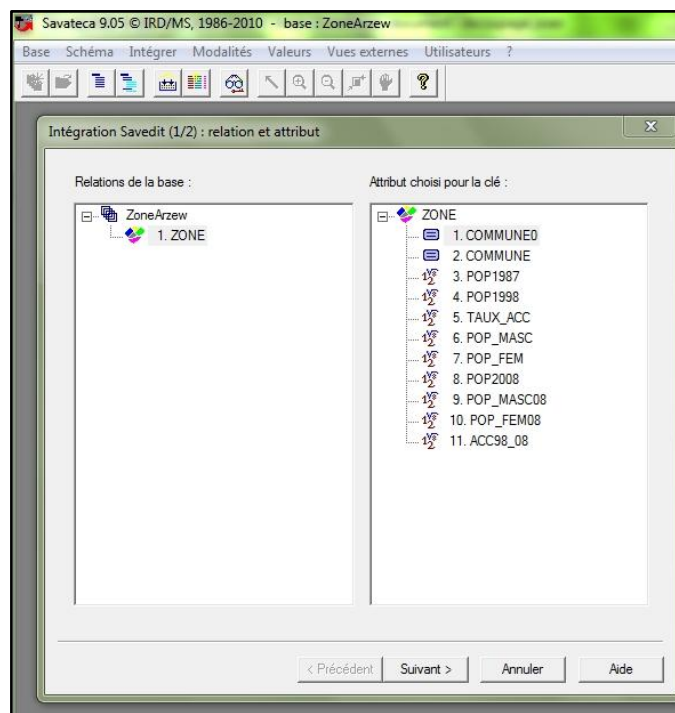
Savateca 9.05 © IRD/MS, 1986-2010 - base : ZoneArzew

Base Schéma Intégrer Modalités Valeurs Vues externes Utilisateurs ?

Intégration Savedit (1/2) : relation et attribut

Relations de la base :

ZoneArzew
1. ZONE

Attribut choisi pour la clé :

ZONE
1. COMMUNE0
2. COMMUNE
3. POP1987
4. POP1998
5. TAUX_ACC
6. POP_MASC
7. POP_FEM
8. POP2008
9. POP_MASC08
10. POP_FEM08
11. ACC98_08

< Précédent Suivant > Annuler Aide